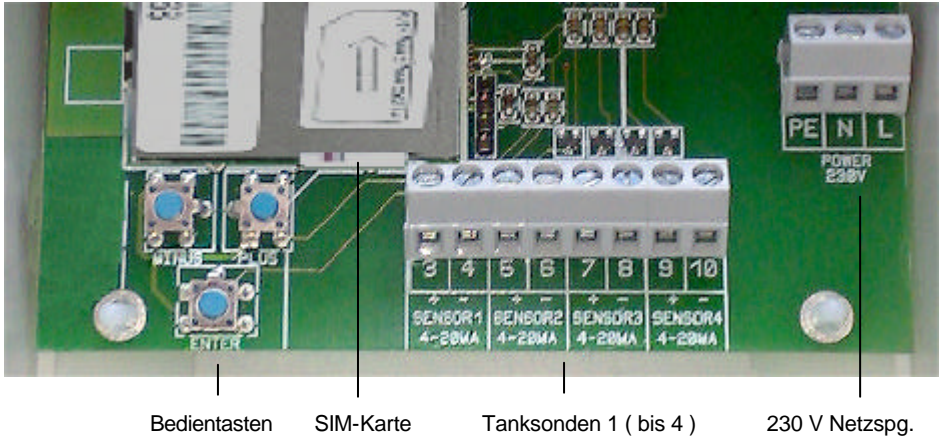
PE N L

POWER 230V

MINUS PLUS

ENTER

3 4 5 6 7 8 9 10

+ − + − + − + −

SENSOR1 4-20MA | SENSOR2 4-20MA | SENSOR3 4-20MA | SENSOR4 4-20MA

Bedientasten SIM-Karte Tanksonden 1 ( bis 4 ) 230 V Netzspg.